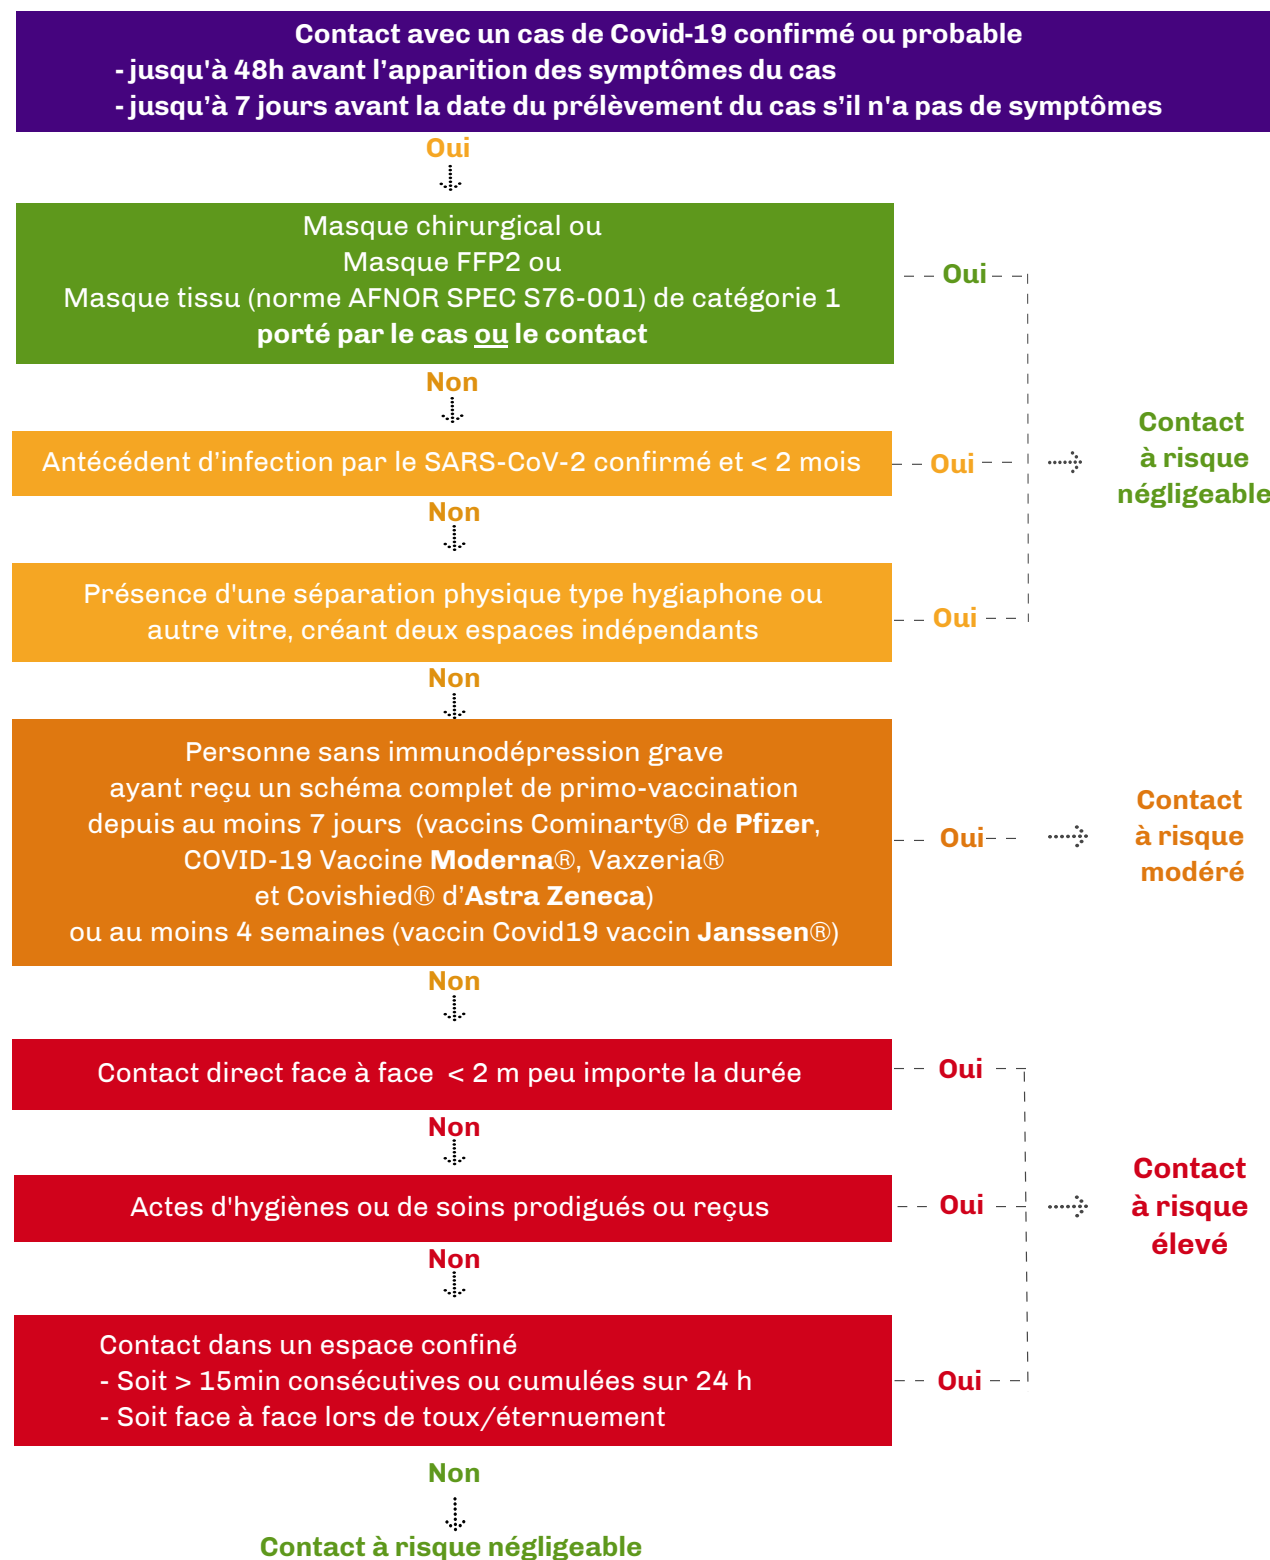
Contact avec un cas de Covid-19 confirmé ou probable
- jusqu'à 48h avant l'apparition des symptômes du cas
- jusqu'à 7 jours avant la date du prélèvement du cas s'il n'a pas de symptômes

Oui

Masque chirurgical ou
Masque FFP2 ou
Masque tissu (norme AFNOR SPEC S76-001) de catégorie 1
porté par le cas ou le contact

Oui

Non

Antécédent d'infection par le SARS-CoV-2 confirmé et < 2 mois

Oui

Contact à risque négligeable

Non

Présence d'une séparation physique type hygiaphone ou autre vitre, créant deux espaces indépendants

Oui

Non

Personne sans immunodépression grave ayant reçu un schéma complet de primo-vaccination depuis au moins 7 jours (vaccins Cominarty® de Pfizer, COVID-19 Vaccine Moderna®, Vaxzeria® et Covishied® d'Astra Zeneca) ou au moins 4 semaines (vaccin Covid19 vaccin Janssen®)

Oui

Contact à risque modéré

Non

Contact direct face à face < 2 m peu importe la durée

Oui

Non

Actes d'hygiènes ou de soins prodigués ou reçus

Oui

Contact à risque élevé

Non

Contact dans un espace confiné
- Soit > 15min consécutives ou cumulées sur 24 h
- Soit face à face lors de toux/éternuement

Oui

Non

Contact à risque négligeable